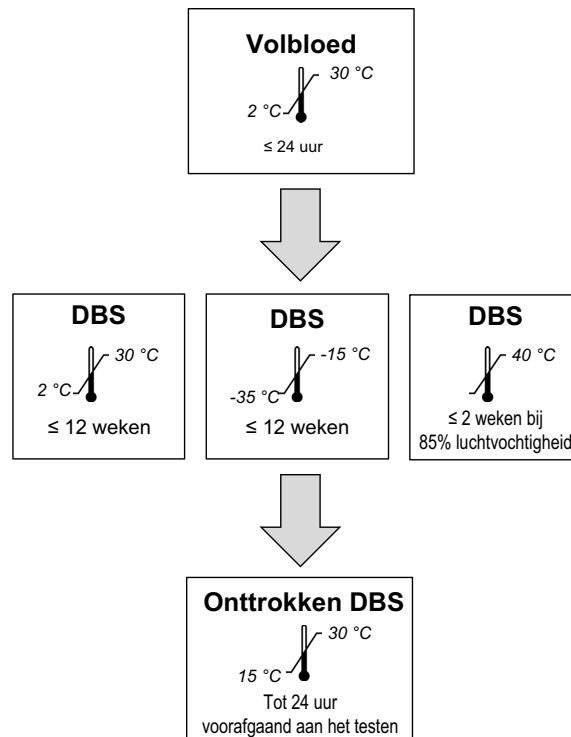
**Volbloed**

30 °C

2 °C

≤ 24 uur

**DBS**

30 °C

2 °C

≤ 12 weken

**DBS**

-15 °C

-35 °C

≤ 12 weken

**DBS**

40 °C

≤ 2 weken bij 85% luchtvochtigheid

**Onttrokken DBS**

30 °C

15 °C

Tot 24 uur voorafgaand aan het testen